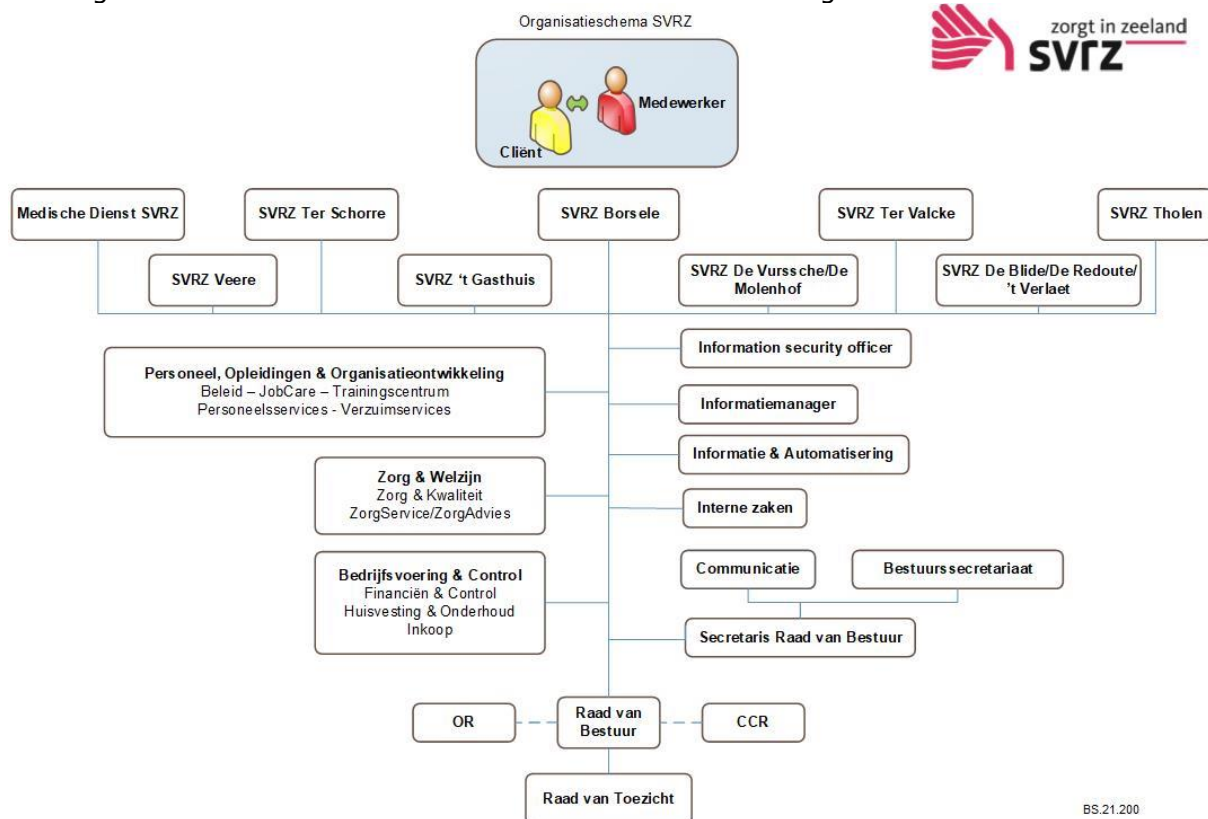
Organisatieschema SVRZ

zorgt in zeeland
svrz

Cliënt
Medewerker

Medische Dienst SVRZ
SVRZ Ter Schorre
SVRZ Borsele
SVRZ Ter Valcke
SVRZ Tholen
SVRZ Veere
SVRZ 't Gasthuis
SVRZ De Vurssche/De Molenhof
SVRZ De Blide/De Redoute/ 't Verlaet

Personeel, Opleidingen & Organisatieontwikkeling
Beleid – JobCare – Trainingscentrum
Personeelsservices - Verzuimservices

Information security officer
Informatiemanager
Informatie & Automatisering

Zorg & Welzijn
Zorg & Kwaliteit
ZorgService/ZorgAdvies

Interne zaken

Bedrijfsvoering & Control
Financiën & Control
Huisvesting & Onderhoud
Inkoop

Communicatie
Bestuurssecretariaat
Secretaris Raad van Bestuur

OR
Raad van Bestuur
CCR

Raad van Toezicht

BS.21.200